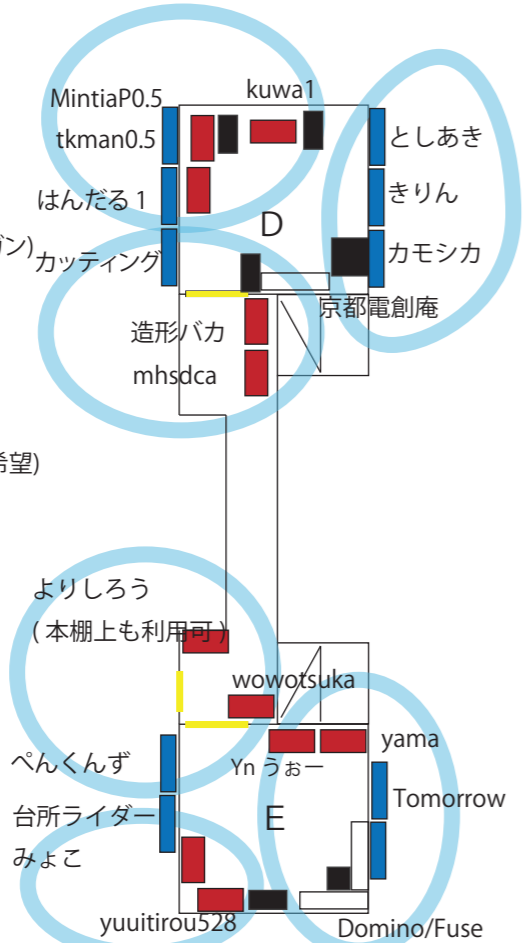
MintiaP0.5
kuwa1
tkman0.5
としあき
はんだる1
きりん
D
ン)
カッティング
カモシカ
京都電創庵
造形バカ
mhsdca
希望)
よりしろう
(本棚上も利用可)
wowotsuka
yama
ぺんくんず
Yn うぉー
Tomorrow
台所ライダー
E
みょこ
yuuitirou528
Domino/Fuse